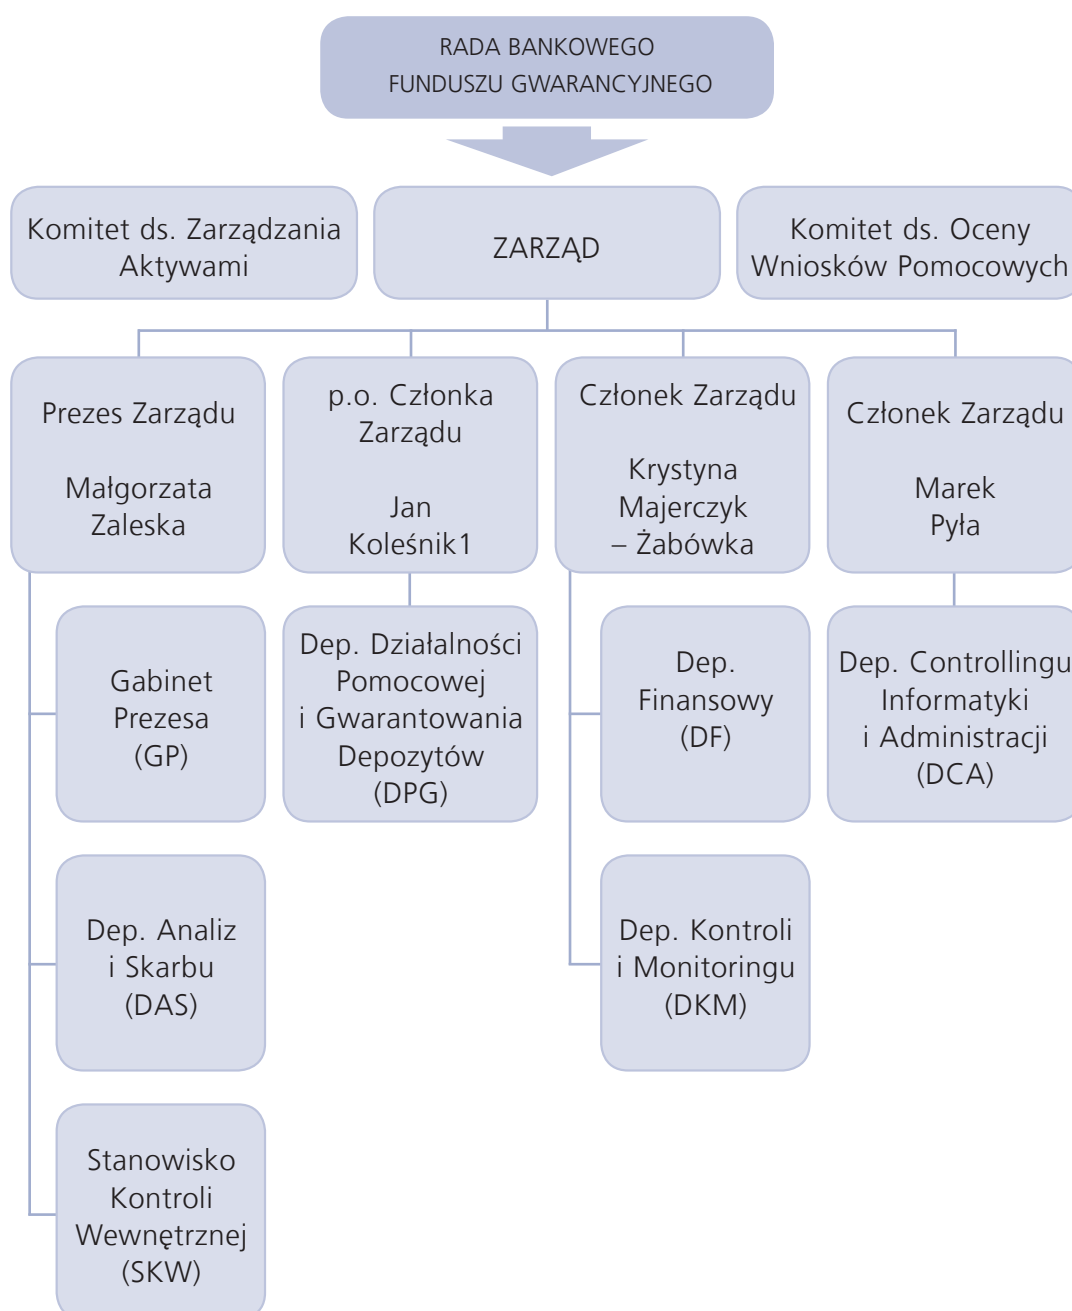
RADA BANKOWEGO FUNDUSZU GWARANCYJNEGO

Komitet ds. Zarządzania Aktywami

ZARZĄD

Komitet ds. Oceny Wniosków Pomocowych

Prezes Zarządu

Małgorzata Zaleska

p.o. Członka Zarządu

Jan Koleśnik1

Członek Zarządu

Krystyna Majerczyk – Żabówka

Członek Zarządu

Marek Pyła

Gabinet Prezesa (GP)

Dep. Działalności Pomocowej i Gwarantowania Depozytów (DPG)

Dep. Finansowy (DF)

Dep. Controllingu Informatyki i Administracji (DCA)

Dep. Analiz i Skarbu (DAS)

Dep. Kontroli i Monitoringu (DKM)

Stanowisko Kontroli Wewnętrznej (SKW)